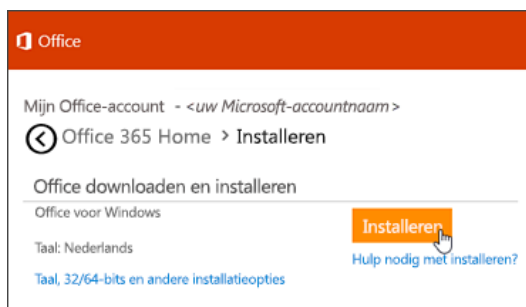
Office

Mijn Office-account - <uw Microsoft-accountnaam>

Office 365 Home > Installeren

Office downloaden en installeren

Office voor Windows

Taal: Nederlands

Installeren

Hulp nodig met installeren?

Taal, 32/64-bits en andere installatieopties